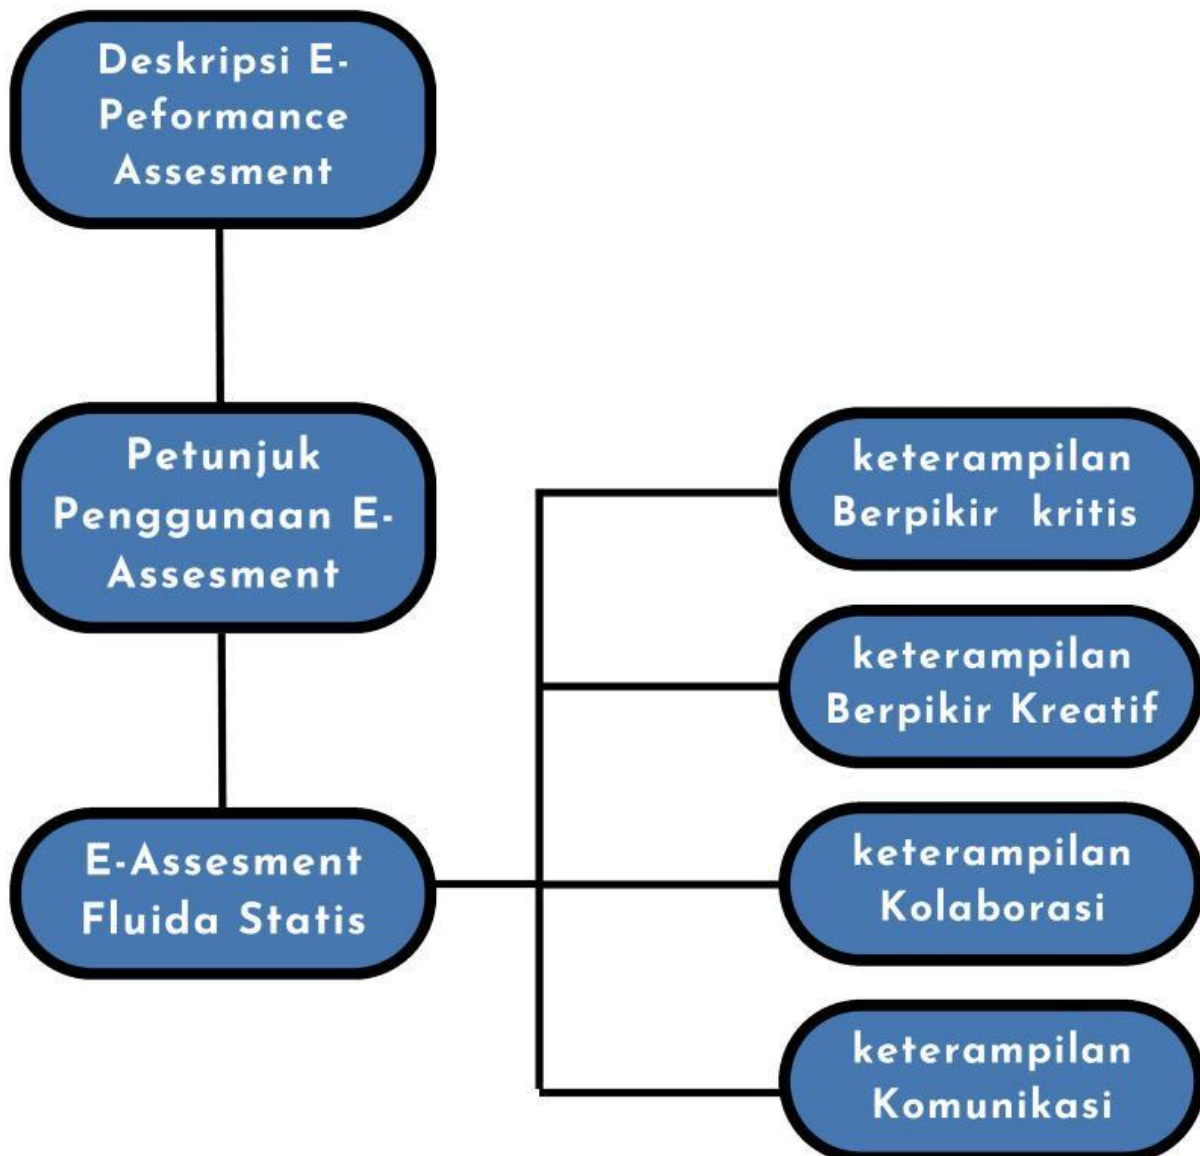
Deskripsi E-Peformance Assesment

Petunjuk Penggunaan E-Assesment

E-Assesment Fluida Statis

keterampilan Berpikir kritis

keterampilan Berpikir Kreatif

keterampilan Kolaborasi

keterampilan Komunikasi